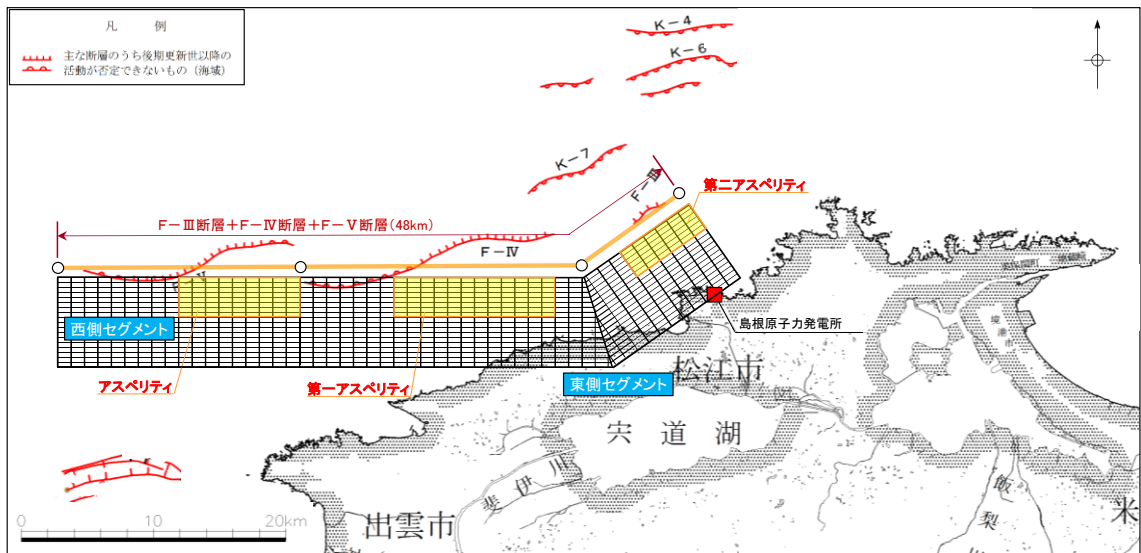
凡　例

主な断層のうち後期更新世以降の活動が否定できないもの（海域）

K－4

K－6

K－7

F－Ⅲ

第二アスペリティ

F－Ⅲ断層＋F－Ⅳ断層＋F－Ⅴ断層（48km）

F－Ⅳ

F－Ⅴ

西側セグメント

島根原子力発電所

アスペリティ

第一アスペリティ

東側セグメント

松江市

宍道湖

斐伊川

出雲市

米

0　10　20km